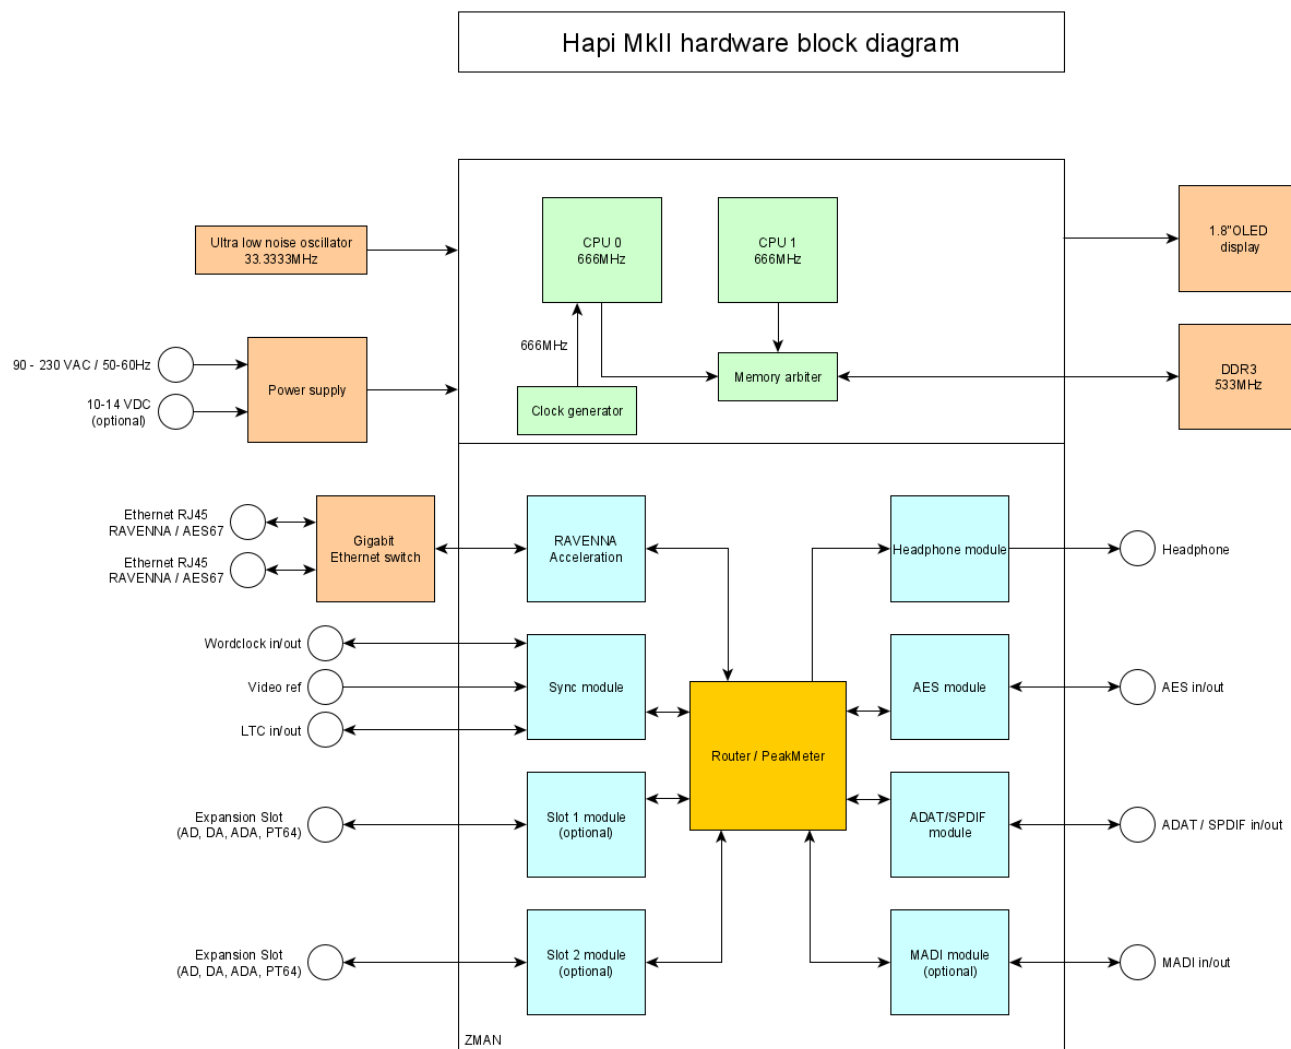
Hapi MkII hardware block diagram

Ultra low noise oscillator 33.3333MHz

CPU 0 666MHz

CPU 1 666MHz

1.8"OLED display

90 - 230 VAC / 50-60Hz

10-14 VDC (optional)

Power supply

666MHz

Memory arbiter

DDR3 533MHz

Clock generator

Ethernet RJ45 RAVENNA / AES67

Ethernet RJ45 RAVENNA / AES67

Gigabit Ethernet switch

RAVENNA Acceleration

Headphone module

Headphone

Wordclock in/out

Video ref

LTC in/out

Sync module

Router / PeakMeter

AES module

AES in/out

Expansion Slot (AD, DA, ADA, PT64)

Slot 1 module (optional)

ADAT/SPDIF module

ADAT / SPDIF in/out

Expansion Slot (AD, DA, ADA, PT64)

Slot 2 module (optional)

MADI module (optional)

MADI in/out

ZMAN